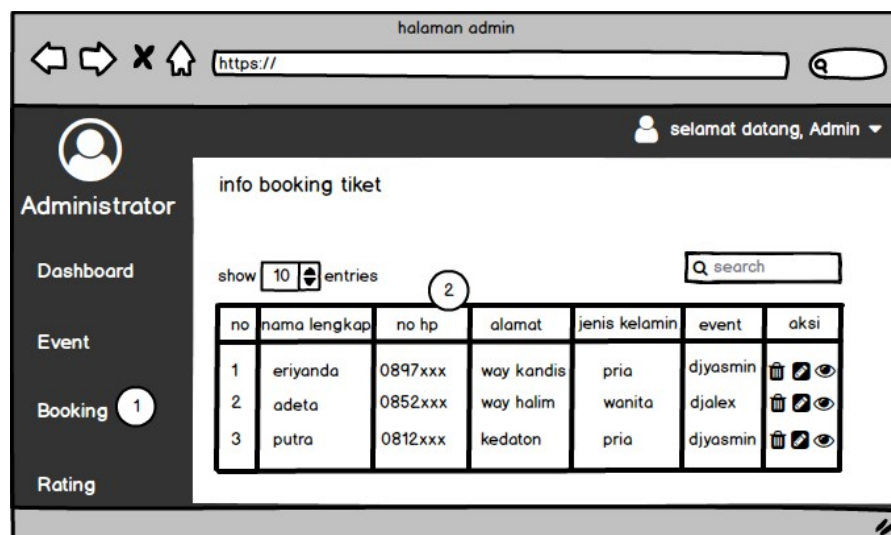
halaman admin

https://

selamat datang, Admin

Administrator

Dashboard

Event

Booking 1

Rating

info booking tiket

show 10 entries

2

search

| no | nama lengkap | no hp | alamat | jenis kelamin | event | aksi |
|---|---|---|---|---|---|---|
| 1 | eriyanda | 0897xxx | way kandis | pria | djyasmin | |
| 2 | adeta | 0852xxx | way halim | wanita | djalex | |
| 3 | putra | 0812xxx | kedaton | pria | djyasmin | |